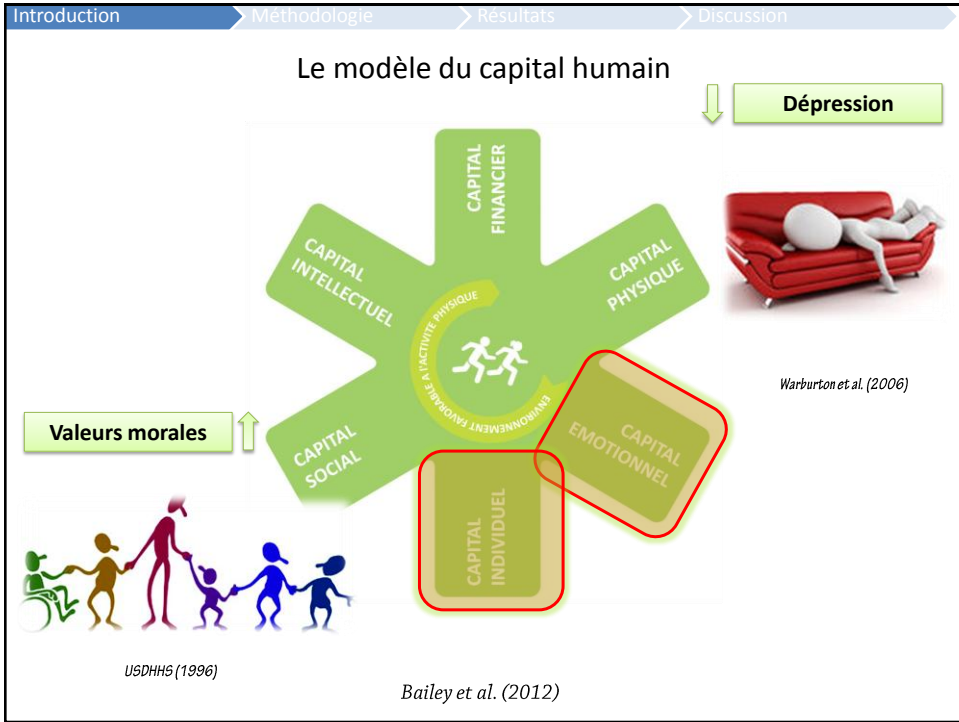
Introduction Méthodologie Résultats Discussion

Le modèle du capital humain

Dépression

CAPITAL FINANCIER

CAPITAL INTELLECTUEL

CAPITAL PHYSIQUE

ENVIRONNEMENT FAVORABLE À L'ACTIVITÉ PHYSIQUE

CAPITAL SOCIAL

CAPITAL EMOTIONNEL

CAPITAL INDIVIDUEL

Valeurs morales

Warburton et al. (2006)

USDHHS (1996)

Bailey et al. (2012)